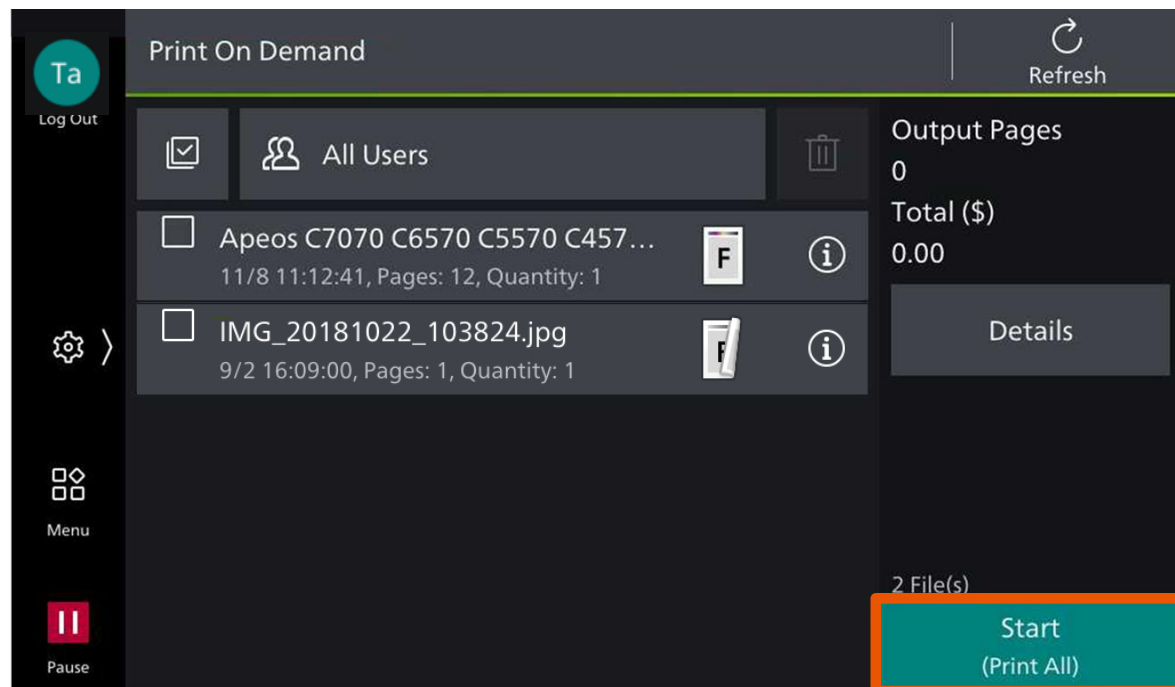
Ta
Log Out

Print On Demand

Refresh

All Users

Output Pages
0
Total ($)
0.00

Apeos C7070 C6570 C5570 C457…
11/8 11:12:41, Pages: 12, Quantity: 1

F

IMG_20181022_103824.jpg
9/2 16:09:00, Pages: 1, Quantity: 1

F

Details

Menu

2 File(s)

Pause

Start
(Print All)